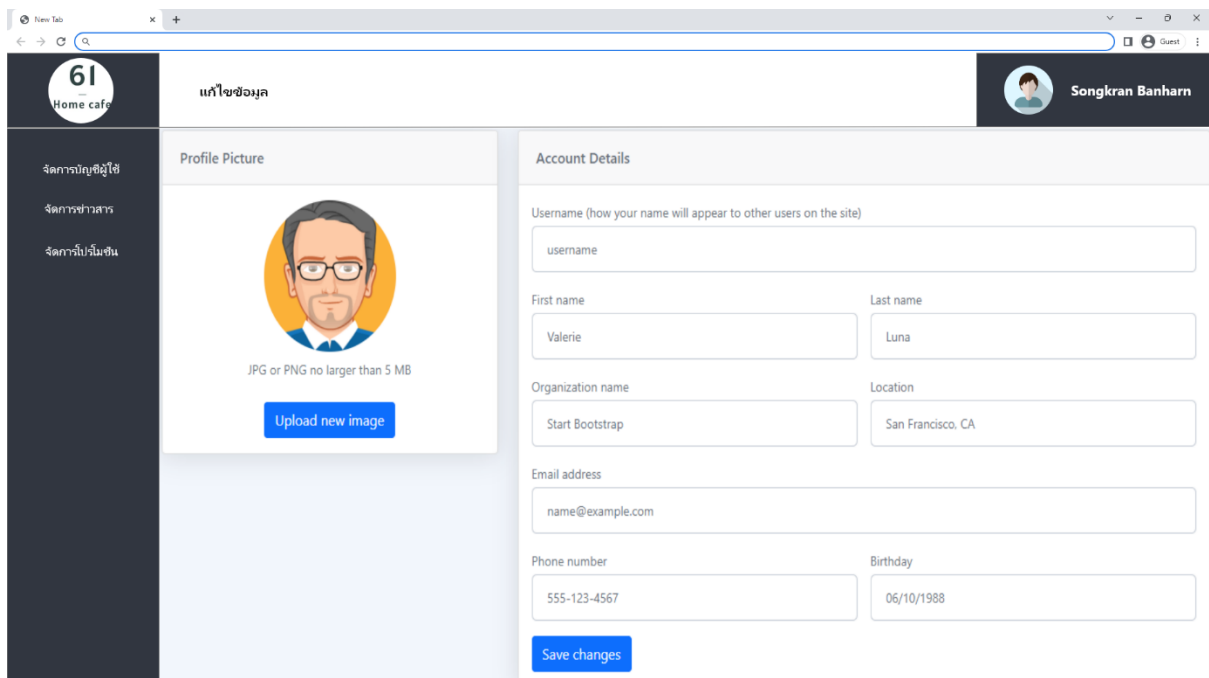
New Tab
Guest

61
Home cafe

แก้ไขข้อมูล

Songkran Banharn

จัดการบัญชีผู้ใช้
จัดการข่าวสาร
จัดการโปรโมชัน

Profile Picture

JPG or PNG no larger than 5 MB

Upload new image

Account Details

Username (how your name will appear to other users on the site)
username

First name
Valerie

Last name
Luna

Organization name
Start Bootstrap

Location
San Francisco, CA

Email address
name@example.com

Phone number
555-123-4567

Birthday
06/10/1988

Save changes